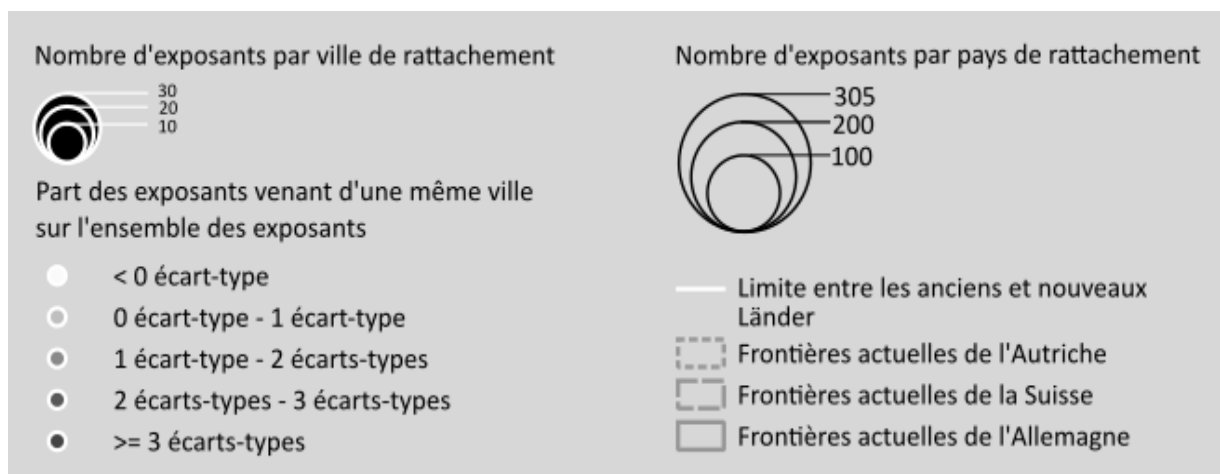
Nombre d'exposants par ville de rattachement

30
20
10

Part des exposants venant d'une même ville sur l'ensemble des exposants

< 0 écart-type
0 écart-type - 1 écart-type
1 écart-type - 2 écarts-types
2 écarts-types - 3 écarts-types
>= 3 écarts-types

Nombre d'exposants par pays de rattachement

305
200
100

Limite entre les anciens et nouveaux Länder
Frontières actuelles de l'Autriche
Frontières actuelles de la Suisse
Frontières actuelles de l'Allemagne